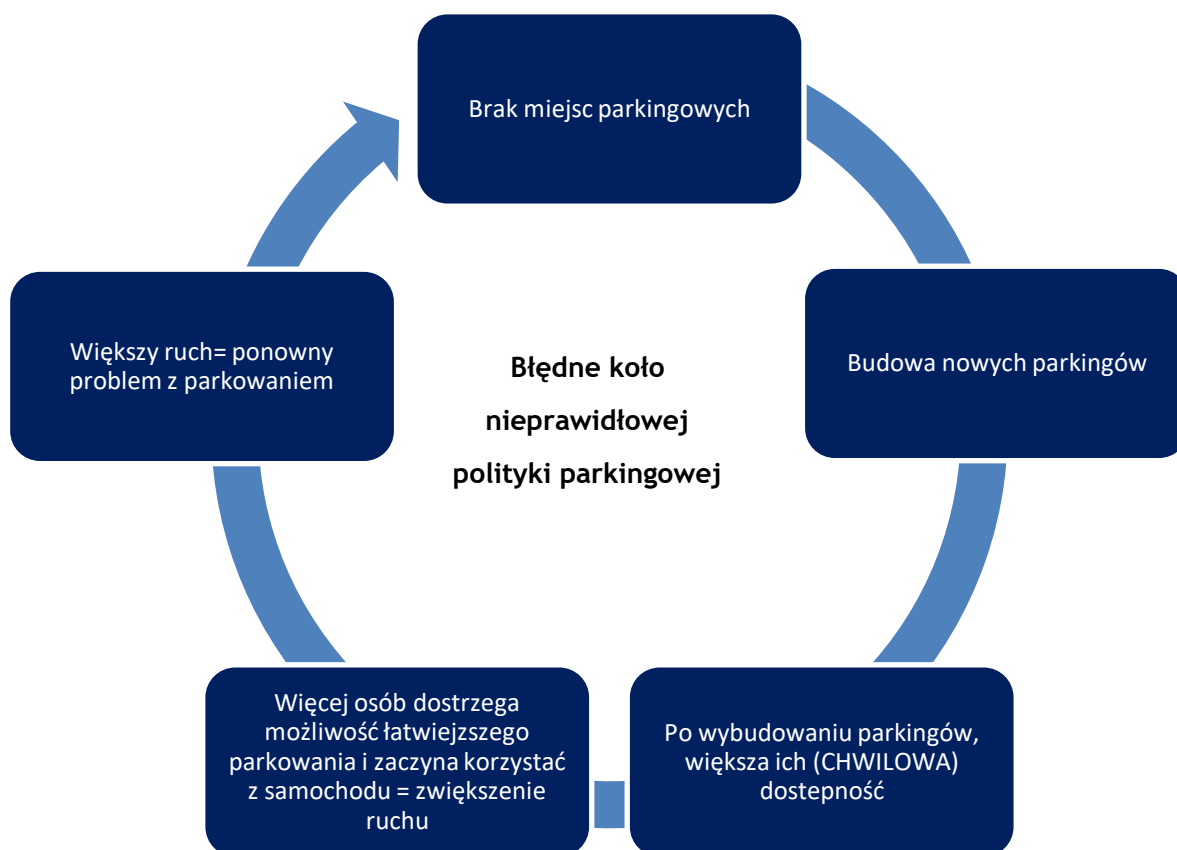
Brak miejsc parkingowych

Budowa nowych parkingów

Po wybudowaniu parkingów, większa ich (CHWILOWA) dostepność

Więcej osób dostrzega możliwość łatwiejszego parkowania i zaczyna korzystać z samochodu = zwiększenie ruchu

Większy ruch= ponowny problem z parkowaniem

Błędne koło nieprawidłowej polityki parkingowej